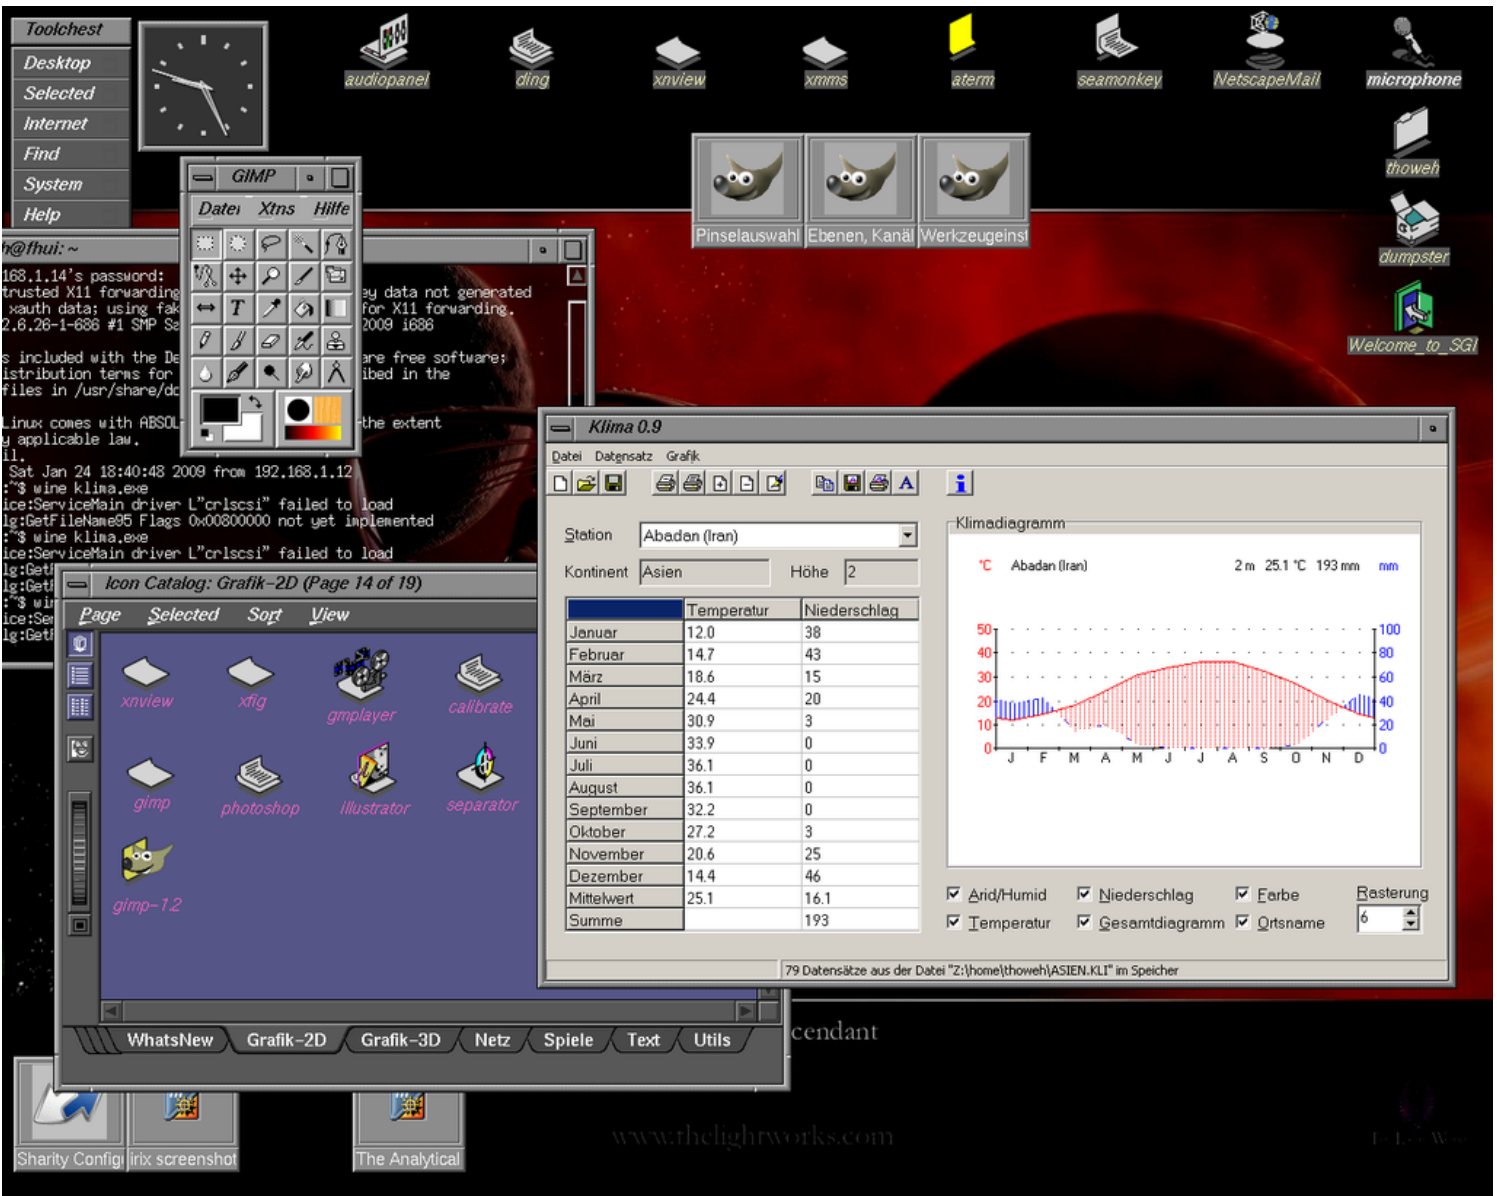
Toolchest
Desktop
Selected
Internet
Find
System
Help

audiopanel
ding
xnview
xmms
aterm
seamonkey
NetscapeMail
microphone
thoweh
dumpster
Welcome_to_SGI

GIMP
Datei Xtns Hilfe

Pinselauswahl
Ebenen, Kanäl
Werkzeugeinst

h@fhui: ~
168.1.14's password:
trusted X11 forwarding ey data not generated
xauth data; using fak for X11 forwarding.
2.6.26-1-686 #1 SMP Sa 2009 i686

s included with the De are free software;
istribution terms for ibed in the
files in /usr/share/dc

Linux comes with ABSOL the extent
y applicable law.
il.
Sat Jan 24 18:40:48 2009 from 192.168.1.12
:~$ wine klima.exe
ice:ServiceMain driver L"crlscsi" failed to load
lg:GetFileName95 Flags 0x00800000 not yet implemented
:~$ wine klima.exe
ice:ServiceMain driver L"crlscsi" failed to load
lg:GetF
lg:GetF
:~$ wir
ice:Ser
lg:GetF

Icon Catalog: Grafik-2D (Page 14 of 19)
Page Selected Sort View
xnview
xfig
gmplayer
calibrate
gimp
photoshop
illustrator
separator
gimp-1.2
WhatsNew Grafik-2D Grafik-3D Netz Spiele Text Utils

Klima 0.9
Datei Datensatz Grafik
Station Abadan (Iran)
Kontinent Asien Höhe 2

| | Temperatur | Niederschlag |
|---|---|---|
| Januar | 12.0 | 38 |
| Februar | 14.7 | 43 |
| März | 18.6 | 15 |
| April | 24.4 | 20 |
| Mai | 30.9 | 3 |
| Juni | 33.9 | 0 |
| Juli | 36.1 | 0 |
| August | 36.1 | 0 |
| September | 32.2 | 0 |
| Oktober | 27.2 | 3 |
| November | 20.6 | 25 |
| Dezember | 14.4 | 46 |
| Mittelwert | 25.1 | 16.1 |
| Summe | | 193 |

Klimadiagramm
°C Abadan (Iran) 2 m 25.1 °C 193 mm mm
50 40 30 20 10 0
100 80 60 40 20 0
J F M A M J J A S O N D
Arid/Humid
Niederschlag
Farbe
Rasterung
Temperatur
Gesamtdiagramm
Ortsname
6
79 Datensätze aus der Datei "Z:\home\thoweh\ASIEN.KLI" im Speicher

cendant
www.thelightworks.com
Sharity Config
irix screenshot
The Analytical